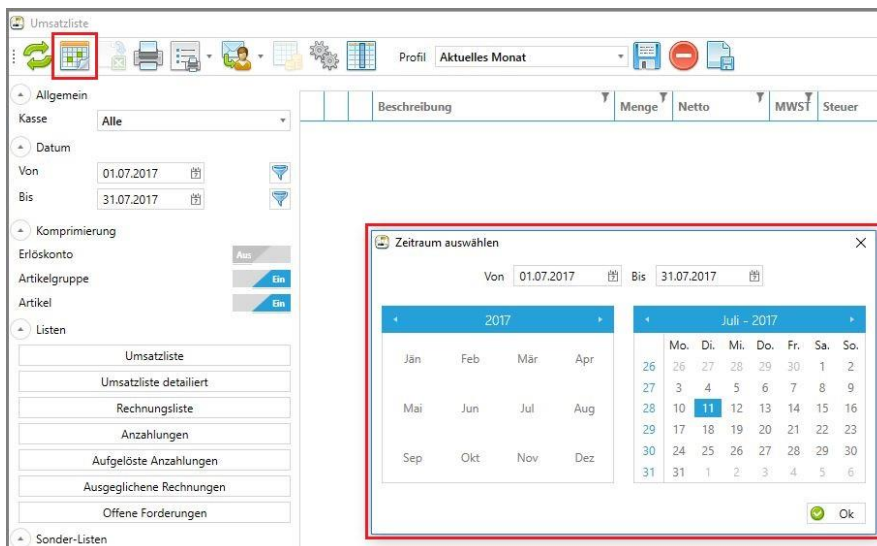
Umsatzliste

Profil Aktuelles Monat

Allgemein

Kasse Alle

Datum

Von 01.07.2017

Bis 31.07.2017

Komprimierung

Erlöskonto Aus

Artikelgruppe Ein

Artikel Ein

Listen

Umsatzliste

Umsatzliste detailiert

Rechnungsliste

Anzahlungen

Aufgelöste Anzahlungen

Ausgeglichene Rechnungen

Offene Forderungen

Sonder-Listen

| Beschreibung | Menge | Netto | MWST | Steuer |
|---|---|---|---|---|

Zeitraum auswählen

Von 01.07.2017 Bis 31.07.2017

2017

Jän Feb Mär Apr
Mai Jun Jul Aug
Sep Okt Nov Dez

Juli - 2017

| | Mo. | Di. | Mi. | Do. | Fr. | Sa. | So. |
|---|---|---|---|---|---|---|---|
| 26 | 26 | 27 | 28 | 29 | 30 | 1 | 2 |
| 27 | 3 | 4 | 5 | 6 | 7 | 8 | 9 |
| 28 | 10 | 11 | 12 | 13 | 14 | 15 | 16 |
| 29 | 17 | 18 | 19 | 20 | 21 | 22 | 23 |
| 30 | 24 | 25 | 26 | 27 | 28 | 29 | 30 |
| 31 | 31 | 1 | 2 | 3 | 4 | 5 | 6 |

Ok